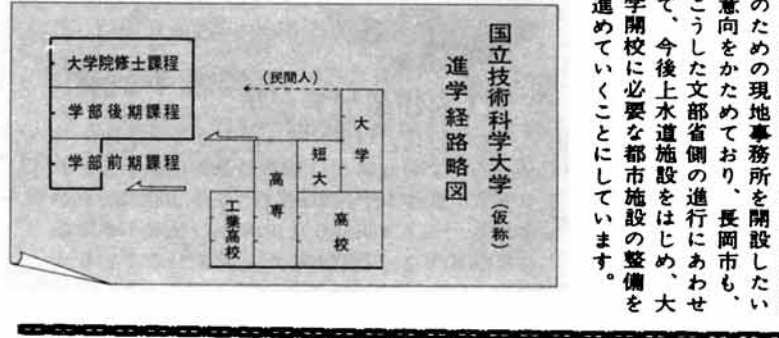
のための現地事務所を開設したい意向をかためており、長岡市も、こうした文部省側の進行にあわせて、今後上水道施設をはじめ、大学開校に必要な都市施設の整備を進めていくことにしています。

国立技術科学大学（仮称）

進学経路略図

大学院修士課程

学部後期課程

学部前期課程

（民間人）

大学

短大

高専

高校

工業高校